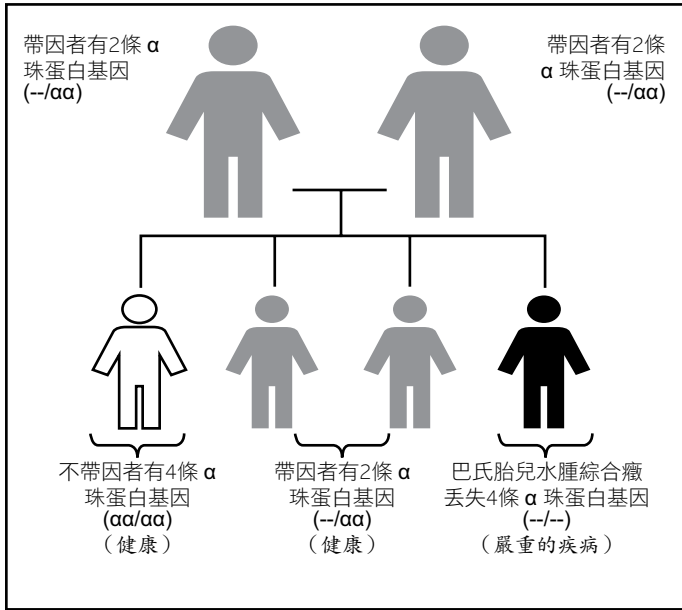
帶因者有2條 α 珠蛋白基因 (--/αα)

帶因者有2條 α 珠蛋白基因 (--/αα)

不帶因者有4條 α 珠蛋白基因 (αα/αα) （健康）

帶因者有2條 α 珠蛋白基因 (--/αα) （健康）

巴氏胎兒水腫綜合癥 丟失4條 α 珠蛋白基因 (--/--) （嚴重的疾病）